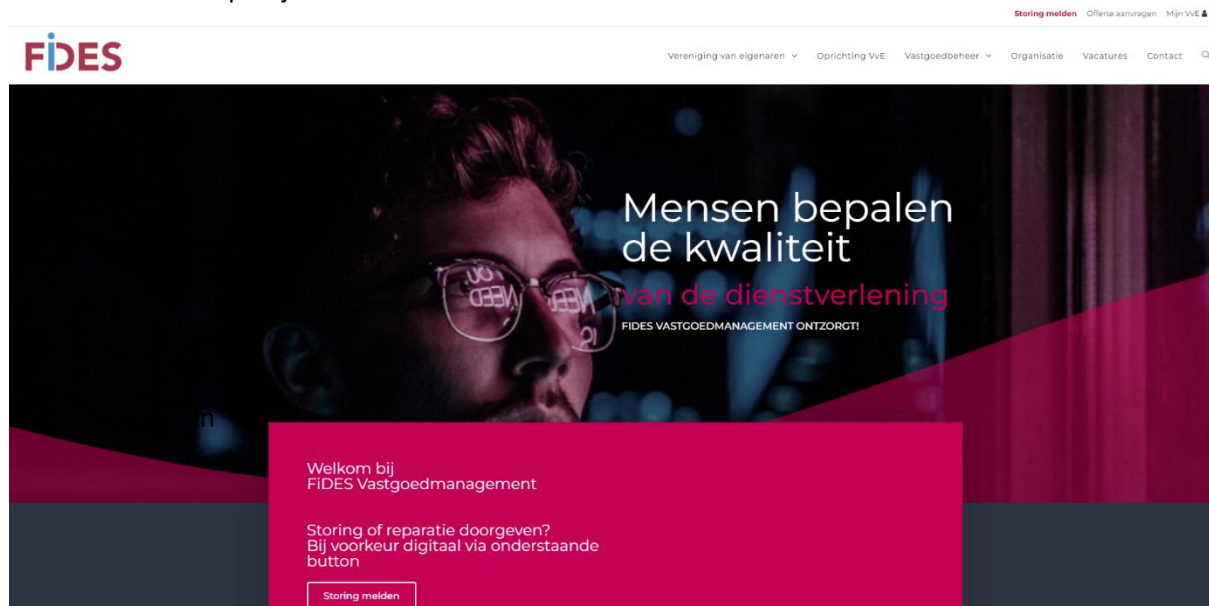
Storing melden Offerte aanvragen Mijn VvE

FiDES

Vereniging van eigenaren Oprichting VvE Vastgoedbeheer Organisatie Vacatures Contact

Mensen bepalen de kwaliteit van de dienstverlening

FIDES VASTGOEDMANAGEMENT ONTZORGT!

Welkom bij FiDES Vastgoedmanagement

Storing of reparatie doorgeven? Bij voorkeur digitaal via onderstaande button

Storing melden